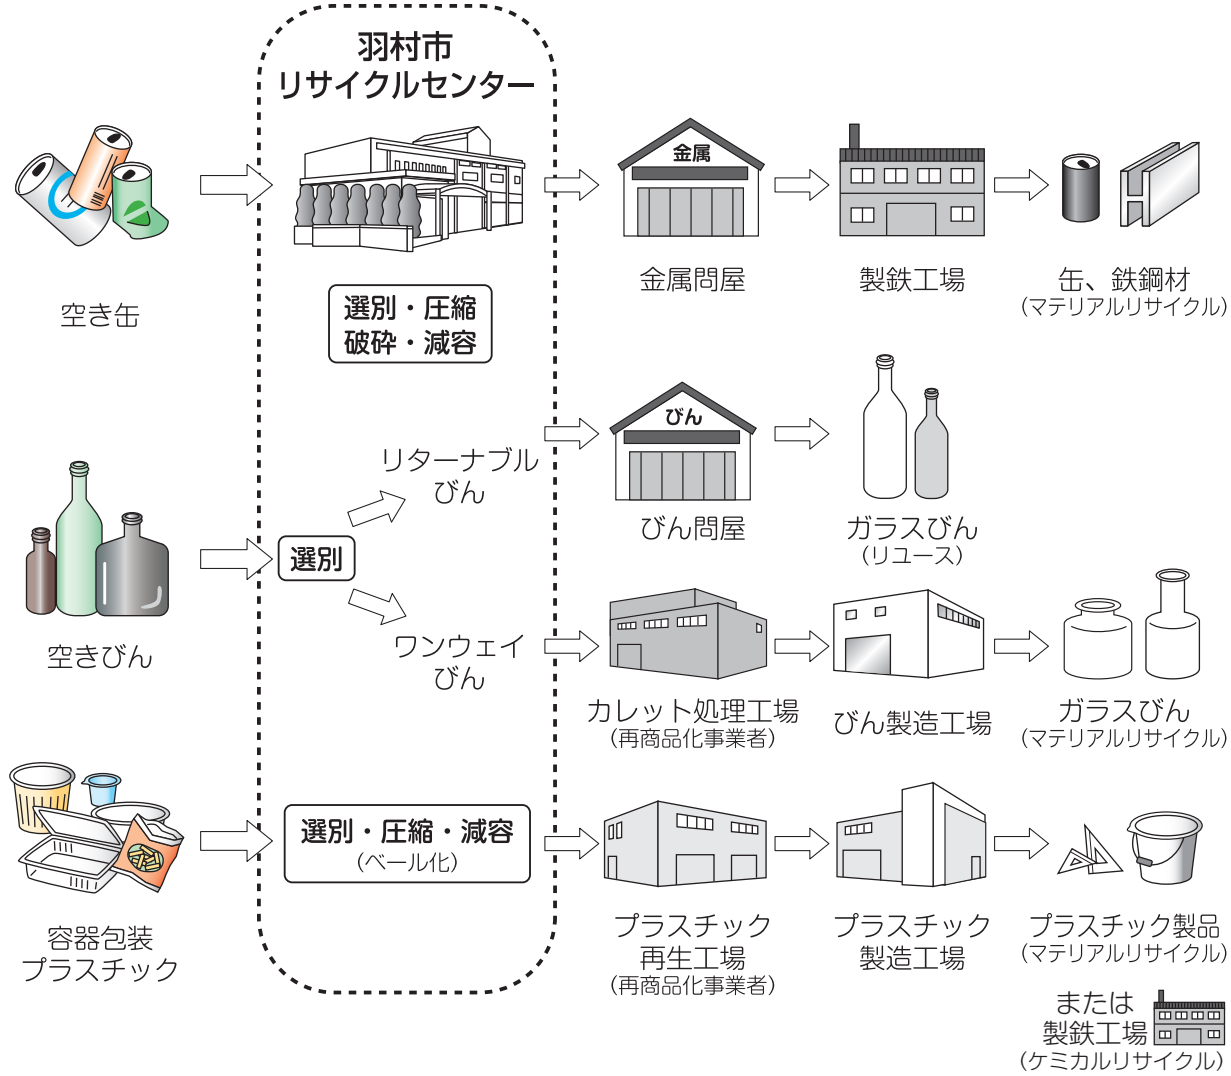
羽村市
リサイクルセンター

空き缶

選別・圧縮
破砕・減容

金属

金属問屋

製鉄工場

缶、鉄鋼材
(マテリアルリサイクル)

リターナブル
びん

びん

びん問屋

ガラスびん
(リユース)

空きびん

選別

ワンウェイ
びん

カレット処理工場
(再商品化事業者)

びん製造工場

ガラスびん
(マテリアルリサイクル)

容器包装
プラスチック

選別・圧縮・減容
(ベール化)

プラスチック
再生工場
(再商品化事業者)

プラスチック
製造工場

プラスチック製品
(マテリアルリサイクル)

または
製鉄工場
(ケミカルリサイクル)